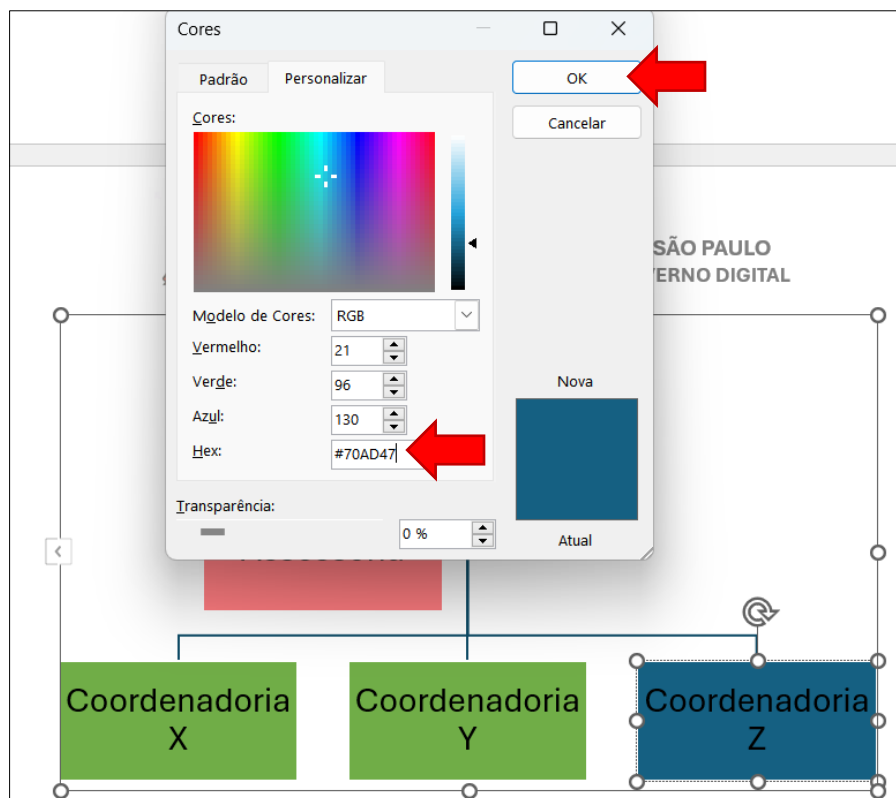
Cores

Padrão Personalizar

Cores:

Modelo de Cores: RGB

Vermelho: 21

Verde: 96

Azul: 130

Hex: #70AD47

Transparência:

0 %

OK

Cancelar

Nova

Atual

SÃO PAULO
VERNO DIGITAL

Coordenadoria X

Coordenadoria Y

Coordenadoria Z